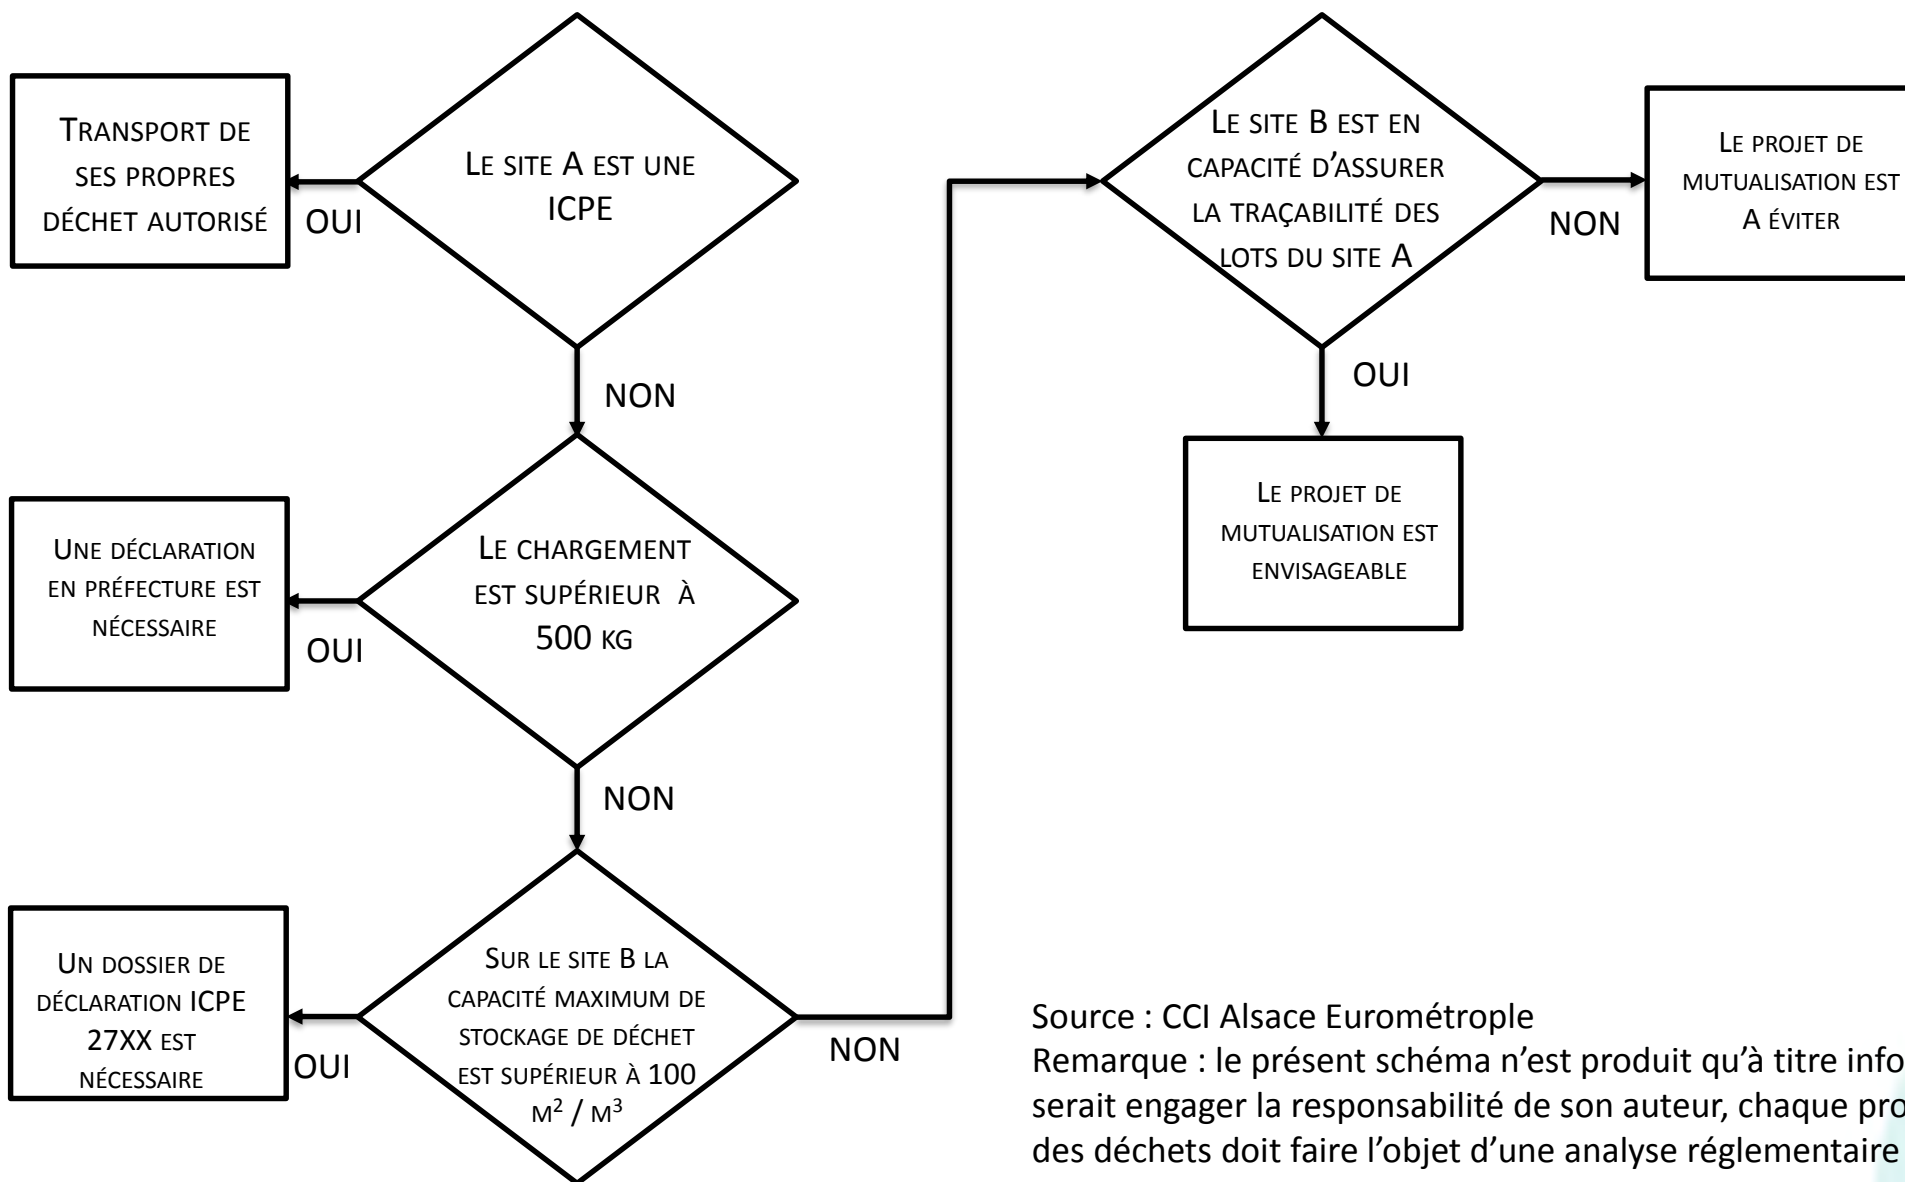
Le site A est une ICPE

OUI

Transport de ses propres déchet autorisé

NON

Le chargement est supérieur à 500 kg

OUI

Une déclaration en préfecture est nécessaire

NON

Sur le site B la capacité maximum de stockage de déchet est supérieur à 100 $m^2$ / $m^3$

OUI

Un dossier de déclaration ICPE 27XX est nécessaire

NON

Le site B est en capacité d'assurer la traçabilité des lots du site A

NON

Le projet de mutualisation est a éviter

OUI

Le projet de mutualisation est envisageable

Source : CCI Alsace Eurométrople
Remarque : le présent schéma n'est produit qu'à titre info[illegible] serait engager la responsabilité de son auteur, chaque pro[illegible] des déchets doit faire l'objet d'une analyse réglementaire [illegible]